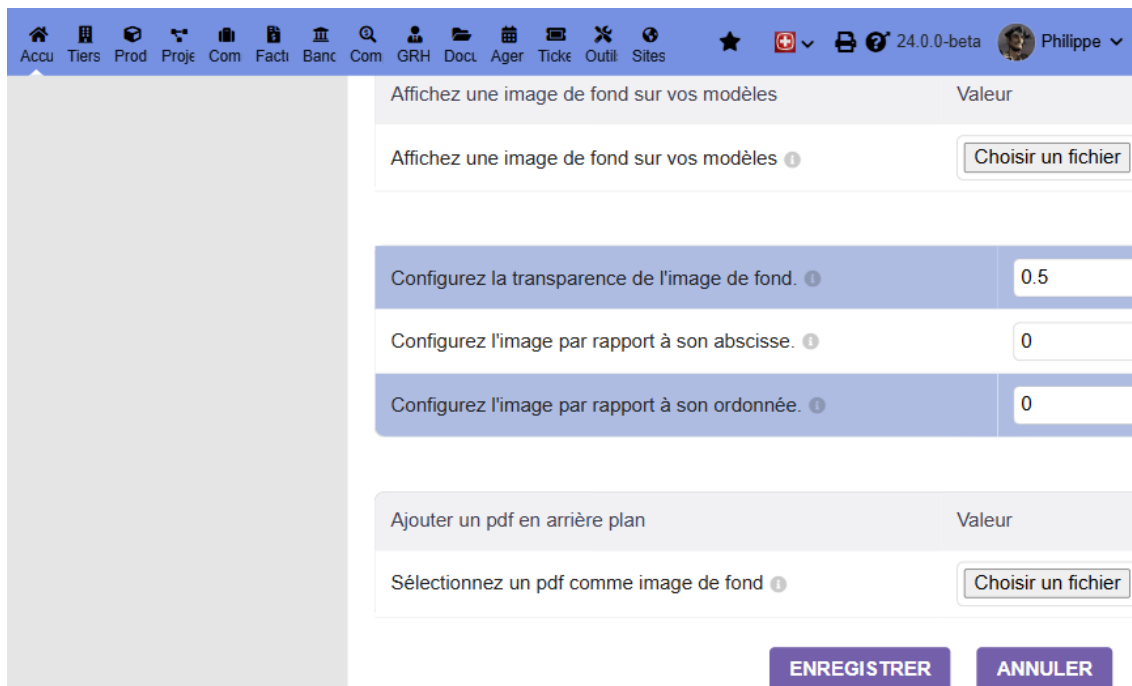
Accu Tiers Prod Proje Com Factı Banc Com GRH Docu Ager Ticke Outil Sites 24.0.0-beta Philippe

| Affichez une image de fond sur vos modèles | Valeur |
|---|---|
| Affichez une image de fond sur vos modèles | Choisir un fichier |

| | |
|---|---|
| Configurez la transparence de l'image de fond. | 0.5 |
| Configurez l'image par rapport à son abscisse. | 0 |
| Configurez l'image par rapport à son ordonnée. | 0 |

| Ajouter un pdf en arrière plan | Valeur |
|---|---|
| Sélectionnez un pdf comme image de fond | Choisir un fichier |

ENREGISTRER ANNULER